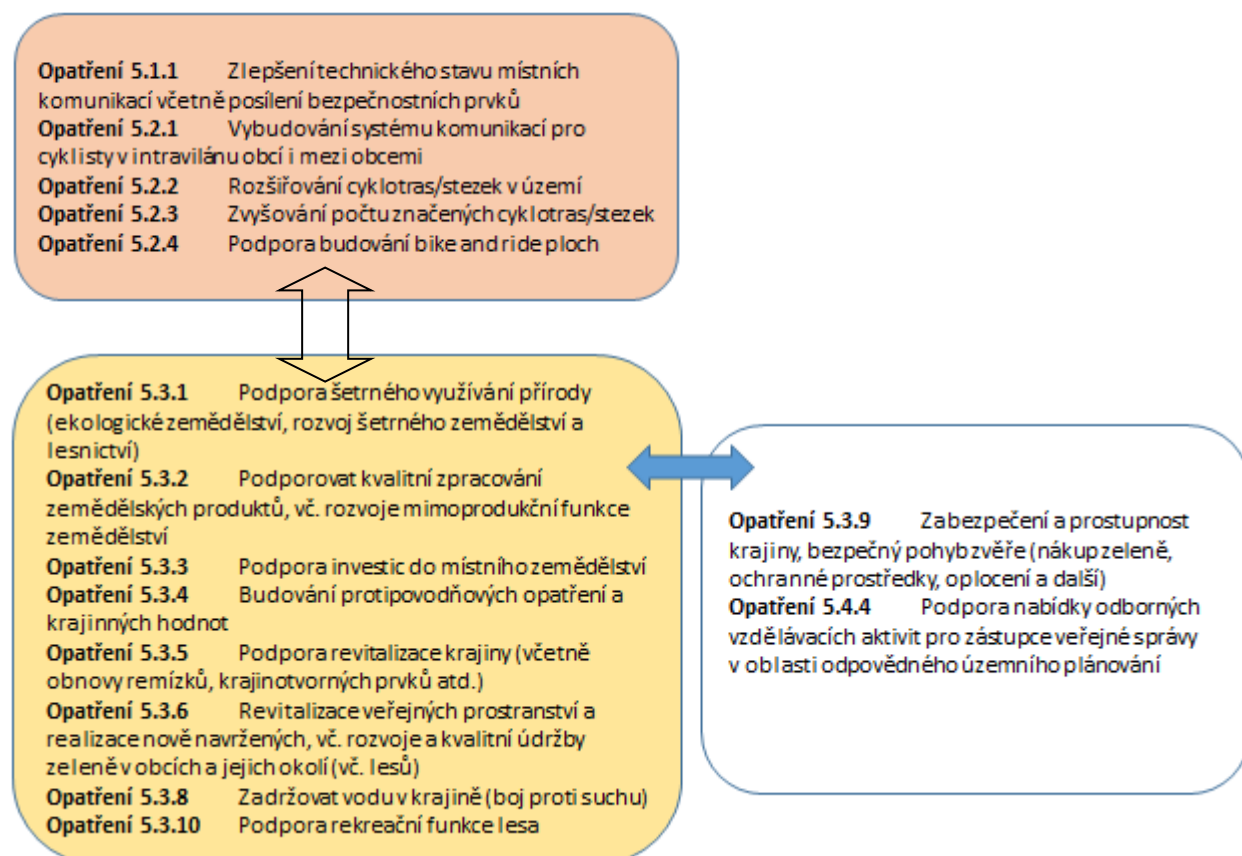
**Opatření 5.1.1** Zlepšení technického stavu místních komunikací včetně posílení bezpečnostních prvků
**Opatření 5.2.1** Vybudování systému komunikací pro cyklisty v intravilánu obcí i mezi obcemi
**Opatření 5.2.2** Rozšiřování cyklotras/stezek v území
**Opatření 5.2.3** Zvyšování počtu značených cyklotras/stezek
**Opatření 5.2.4** Podpora budování bike and ride ploch

**Opatření 5.3.1** Podpora šetrného využívání přírody (ekologické zemědělství, rozvoj šetrného zemědělství a lesnictví)
**Opatření 5.3.2** Podporovat kvalitní zpracování zemědělských produktů, vč. rozvoje mimoprodukční funkce zemědělství
**Opatření 5.3.3** Podpora investic do místního zemědělství
**Opatření 5.3.4** Budování protipovodňových opatření a krajinných hodnot
**Opatření 5.3.5** Podpora revitalizace krajiny (včetně obnovy remízků, krajinotvorných prvků atd.)
**Opatření 5.3.6** Revitalizace veřejných prostranství a realizace nově navržených, vč. rozvoje a kvalitní údržby zeleně v obcích a jejich okolí (vč. lesů)
**Opatření 5.3.8** Zadržovat vodu v krajině (boj proti suchu)
**Opatření 5.3.10** Podpora rekreační funkce lesa

**Opatření 5.3.9** Zabezpečení a prostupnost krajiny, bezpečný pohyb zvěře (nákup zeleně, ochranné prostředky, oplocení a další)
**Opatření 5.4.4** Podpora nabídky odborných vzdělávacích aktivit pro zástupce veřejné správy v oblasti odpovědného územního plánování